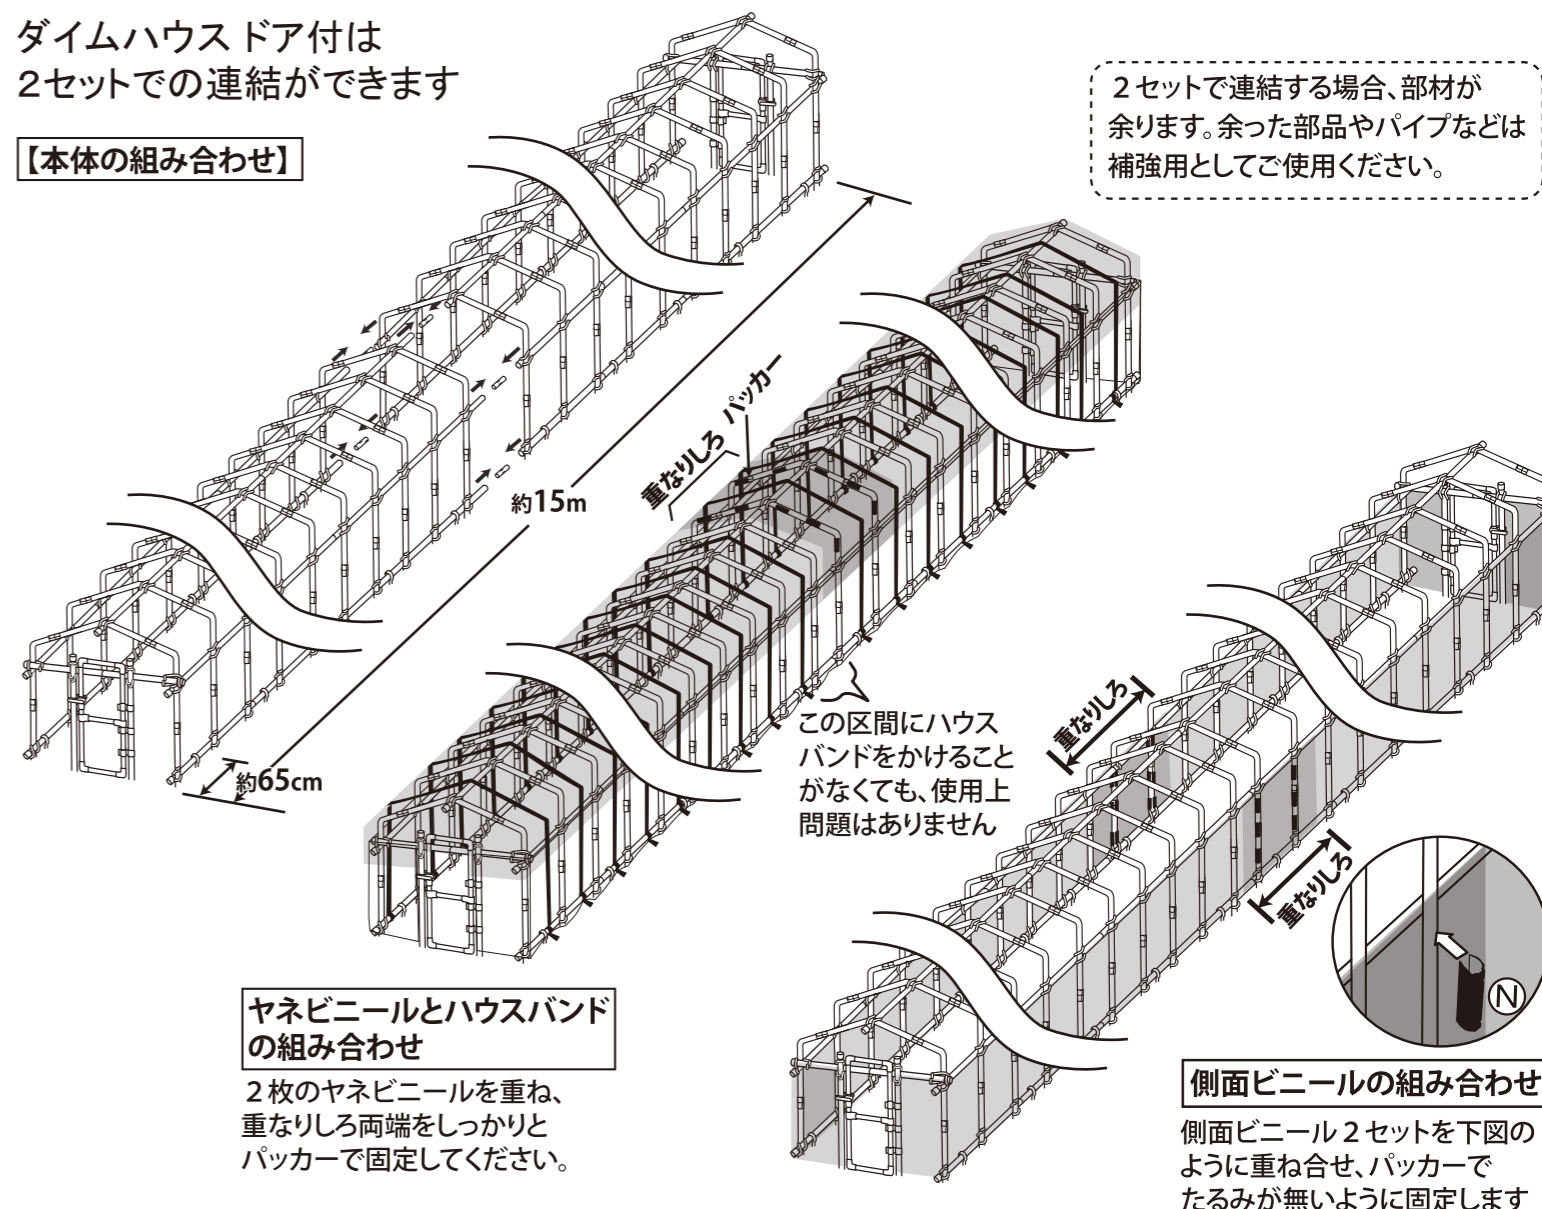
ダイムハウス ドア付は
2セットでの連結ができます

【本体の組み合わせ】

２セットで連結する場合、部材が余ります。余った部品やパイプなどは補強用としてご使用ください。

約15m

約65cm

重なりしろ

パッカー

この区間にハウスバンドをかけることがなくても、使用上問題はありません

ヤネビニールとハウスバンドの組み合わせ

２枚のヤネビニールを重ね、重なりしろ両端をしっかりとパッカーで固定してください。

重なりしろ

重なりしろ

N

側面ビニールの組み合わせ

側面ビニール２セットを下図のように重ね合せ、パッカーでたるみが無いように固定します